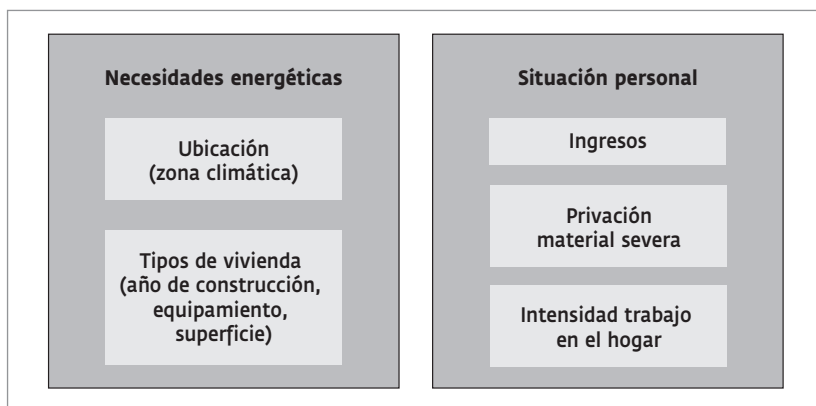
Necesidades energéticas

Ubicación
(zona climática)

Tipos de vivienda
(año de construcción, equipamiento, superficie)

Situación personal

Ingresos

Privación material severa

Intensidad trabajo en el hogar